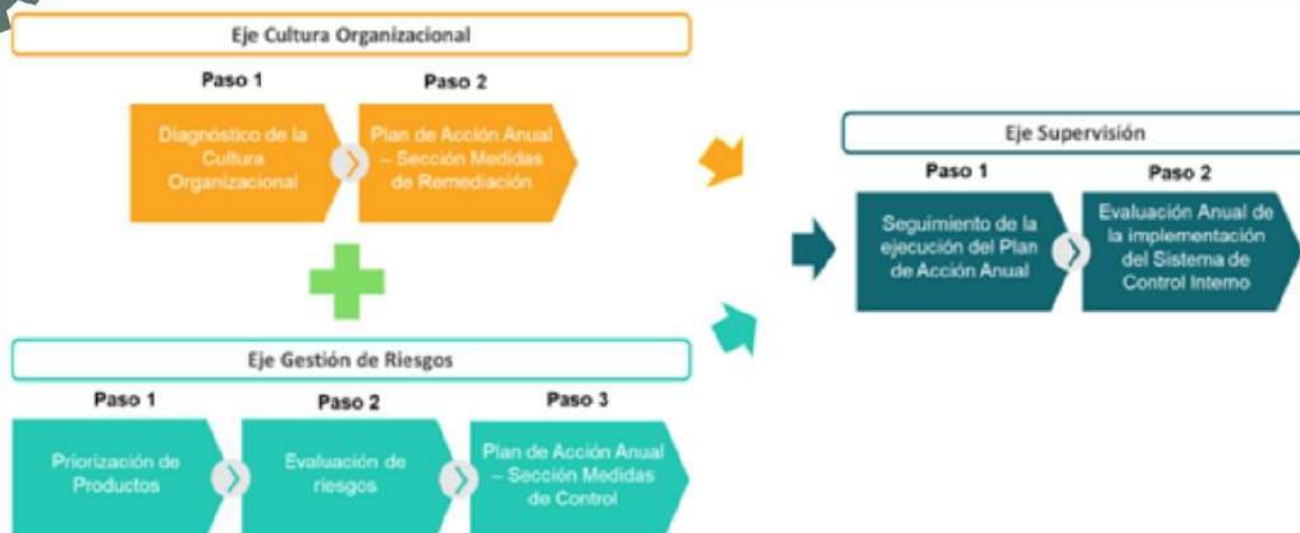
Eje Cultura Organizacional

Paso 1

Diagnóstico de la Cultura Organizacional

Paso 2

Plan de Acción Anual – Sección Medidas de Remediación

Eje Gestión de Riesgos

Paso 1

Priorización de Productos

Paso 2

Evaluación de riesgos

Paso 3

Plan de Acción Anual – Sección Medidas de Control

Eje Supervisión

Paso 1

Seguimiento de la ejecución del Plan de Acción Anual

Paso 2

Evaluación Anual de la implementación del Sistema de Control Interno